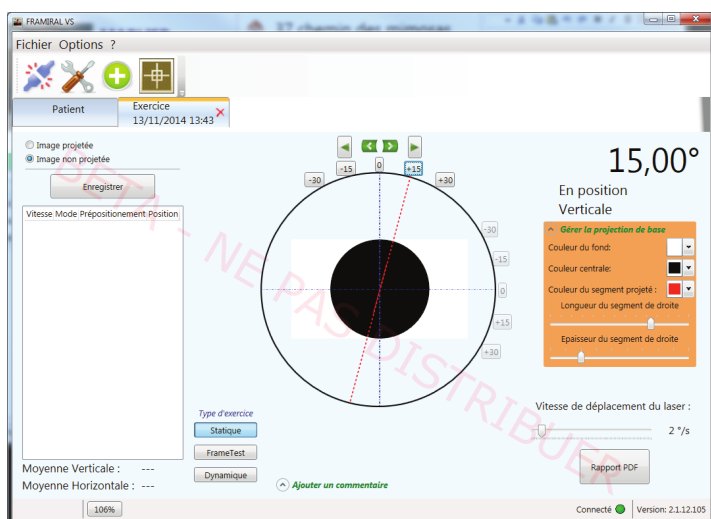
FRAMIRAL VS

37 chemin des mimosas

Fichier Options ?

Patient

Exercice
13/11/2014 13:43

Image projetée
Image non projetée

Enregistrer

| Vitesse | Mode | Prépositionement | Position |
|---|---|---|---|

Moyenne Verticale : ---
Moyenne Horizontale : ---

-30 -15 0 +15 +30

-30
-15
0
+15
+30

BETA - NE PAS DISTRIBUER

Type d'exercice
Statique
FrameTest
Dynamique

Ajouter un commentaire

15,00°

En position
Verticale

Gérer la projection de base
Couleur du fond:
Couleur centrale:
Couleur du segment projeté :
Longueur du segment de droite
Epaisseur du segment de droite

Vitesse de déplacement du laser :
2 °/s

Rapport PDF

106%

Connecté

Version: 2.1.12.105